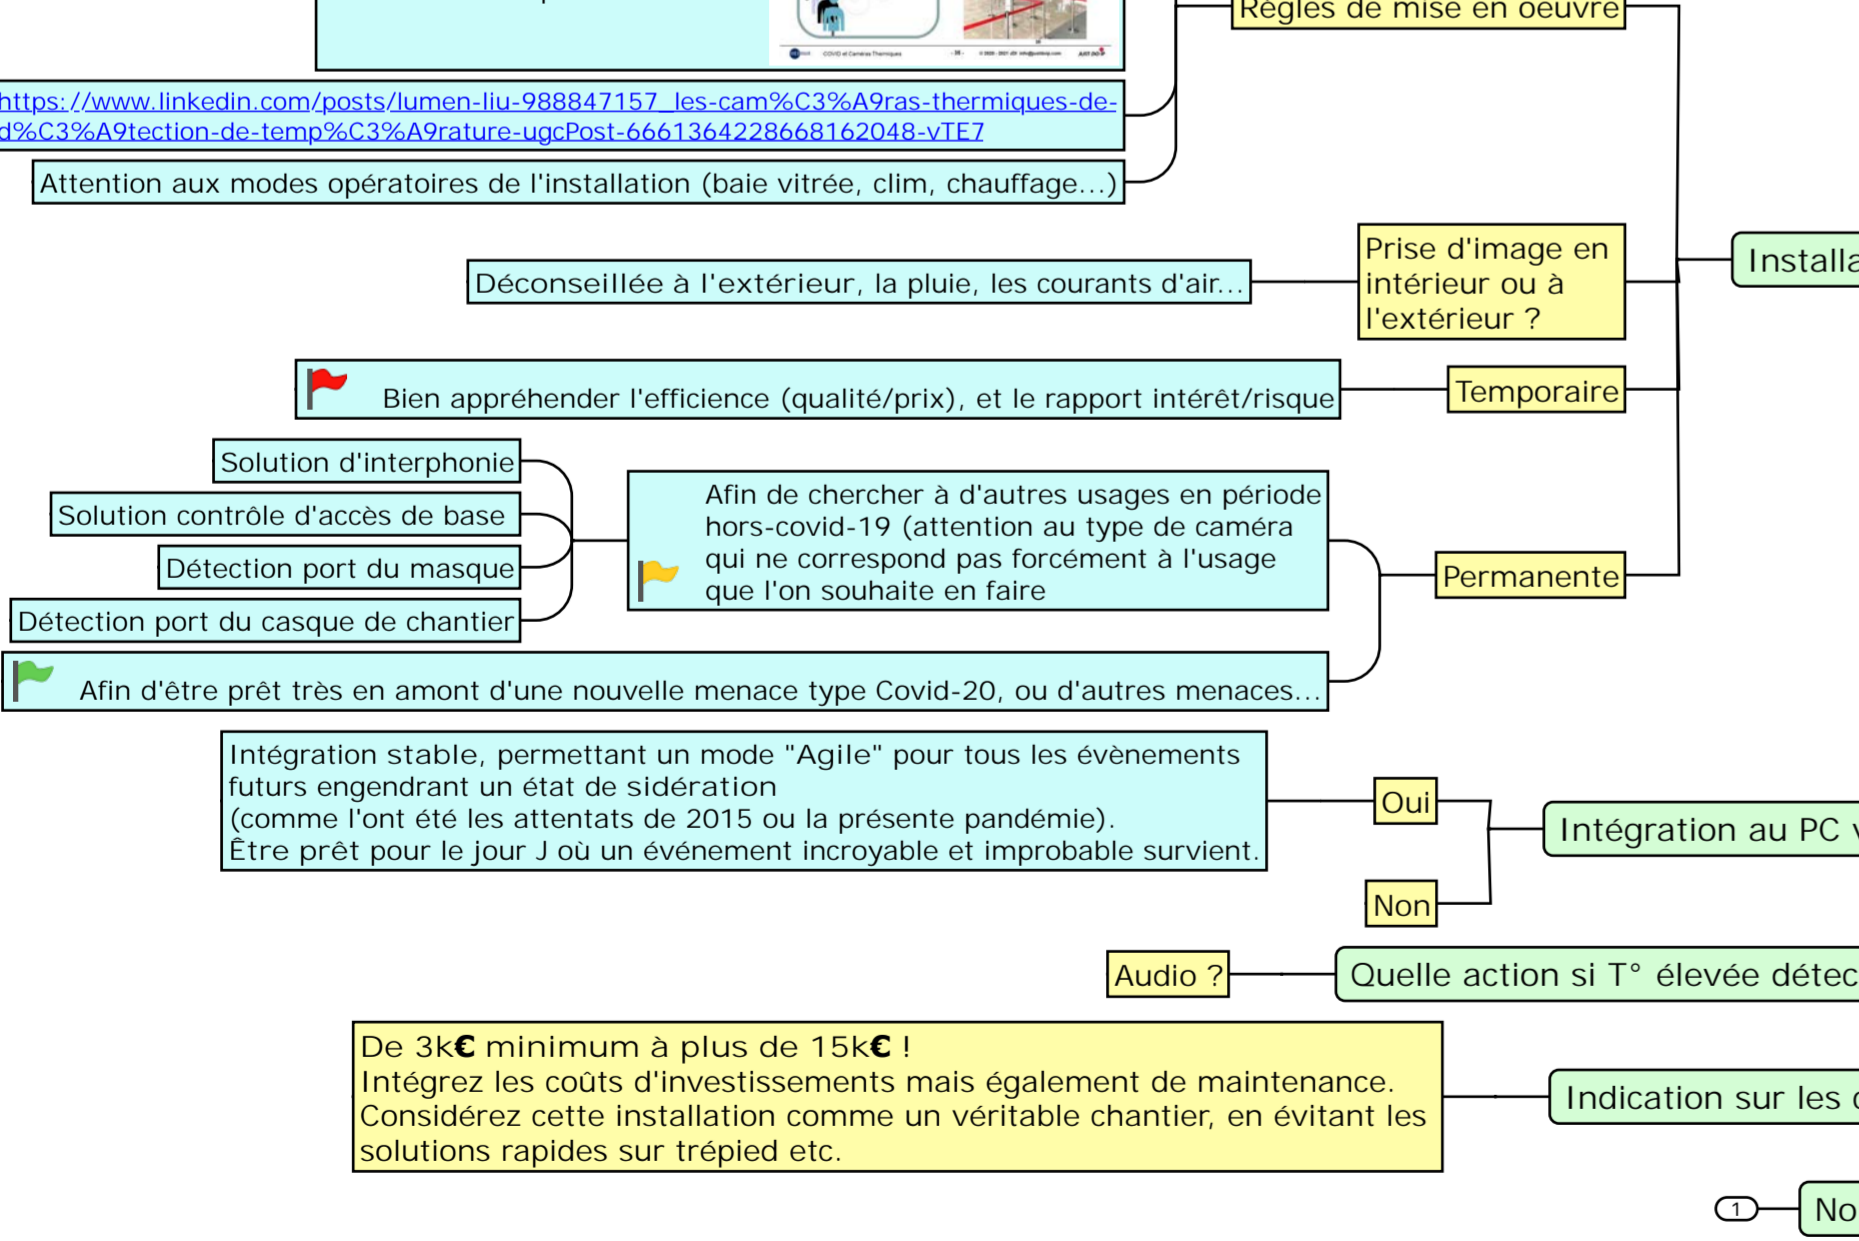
Règles de mise en oeuvre

https://www.linkedin.com/posts/lumen-liu-988847157_les-cam%C3%A9ras-thermiques-de-d%C3%A9tection-de-temp%C3%A9rature-ugcPost-6661364228668162048-vTE7

Attention aux modes opératoires de l'installation (baie vitrée, clim, chauffage...)

Installa

Déconseillée à l'extérieur, la pluie, les courants d'air...

Prise d'image en intérieur ou à l'extérieur ?

Bien appréhender l'efficience (qualité/prix), et le rapport intérêt/risque

Temporaire

Solution d'interphonie

Solution contrôle d'accès de base

Détection port du masque

Détection port du casque de chantier

Afin de chercher à d'autres usages en période hors-covid-19 (attention au type de caméra qui ne correspond pas forcément à l'usage que l'on souhaite en faire

Permanente

Afin d'être prêt très en amont d'une nouvelle menace type Covid-20, ou d'autres menaces...

Intégration stable, permettant un mode "Agile" pour tous les évènements futurs engendrant un état de sidération
(comme l'ont été les attentats de 2015 ou la présente pandémie).
Être prêt pour le jour J où un événement incroyable et improbable survient.

Oui

Non

Intégration au PC v

Audio ?

Quelle action si T° élevée détec

De 3k€ minimum à plus de 15k€ !
Intégrez les coûts d'investissements mais également de maintenance.
Considérez cette installation comme un véritable chantier, en évitant les solutions rapides sur trépied etc.

Indication sur les c

1

No